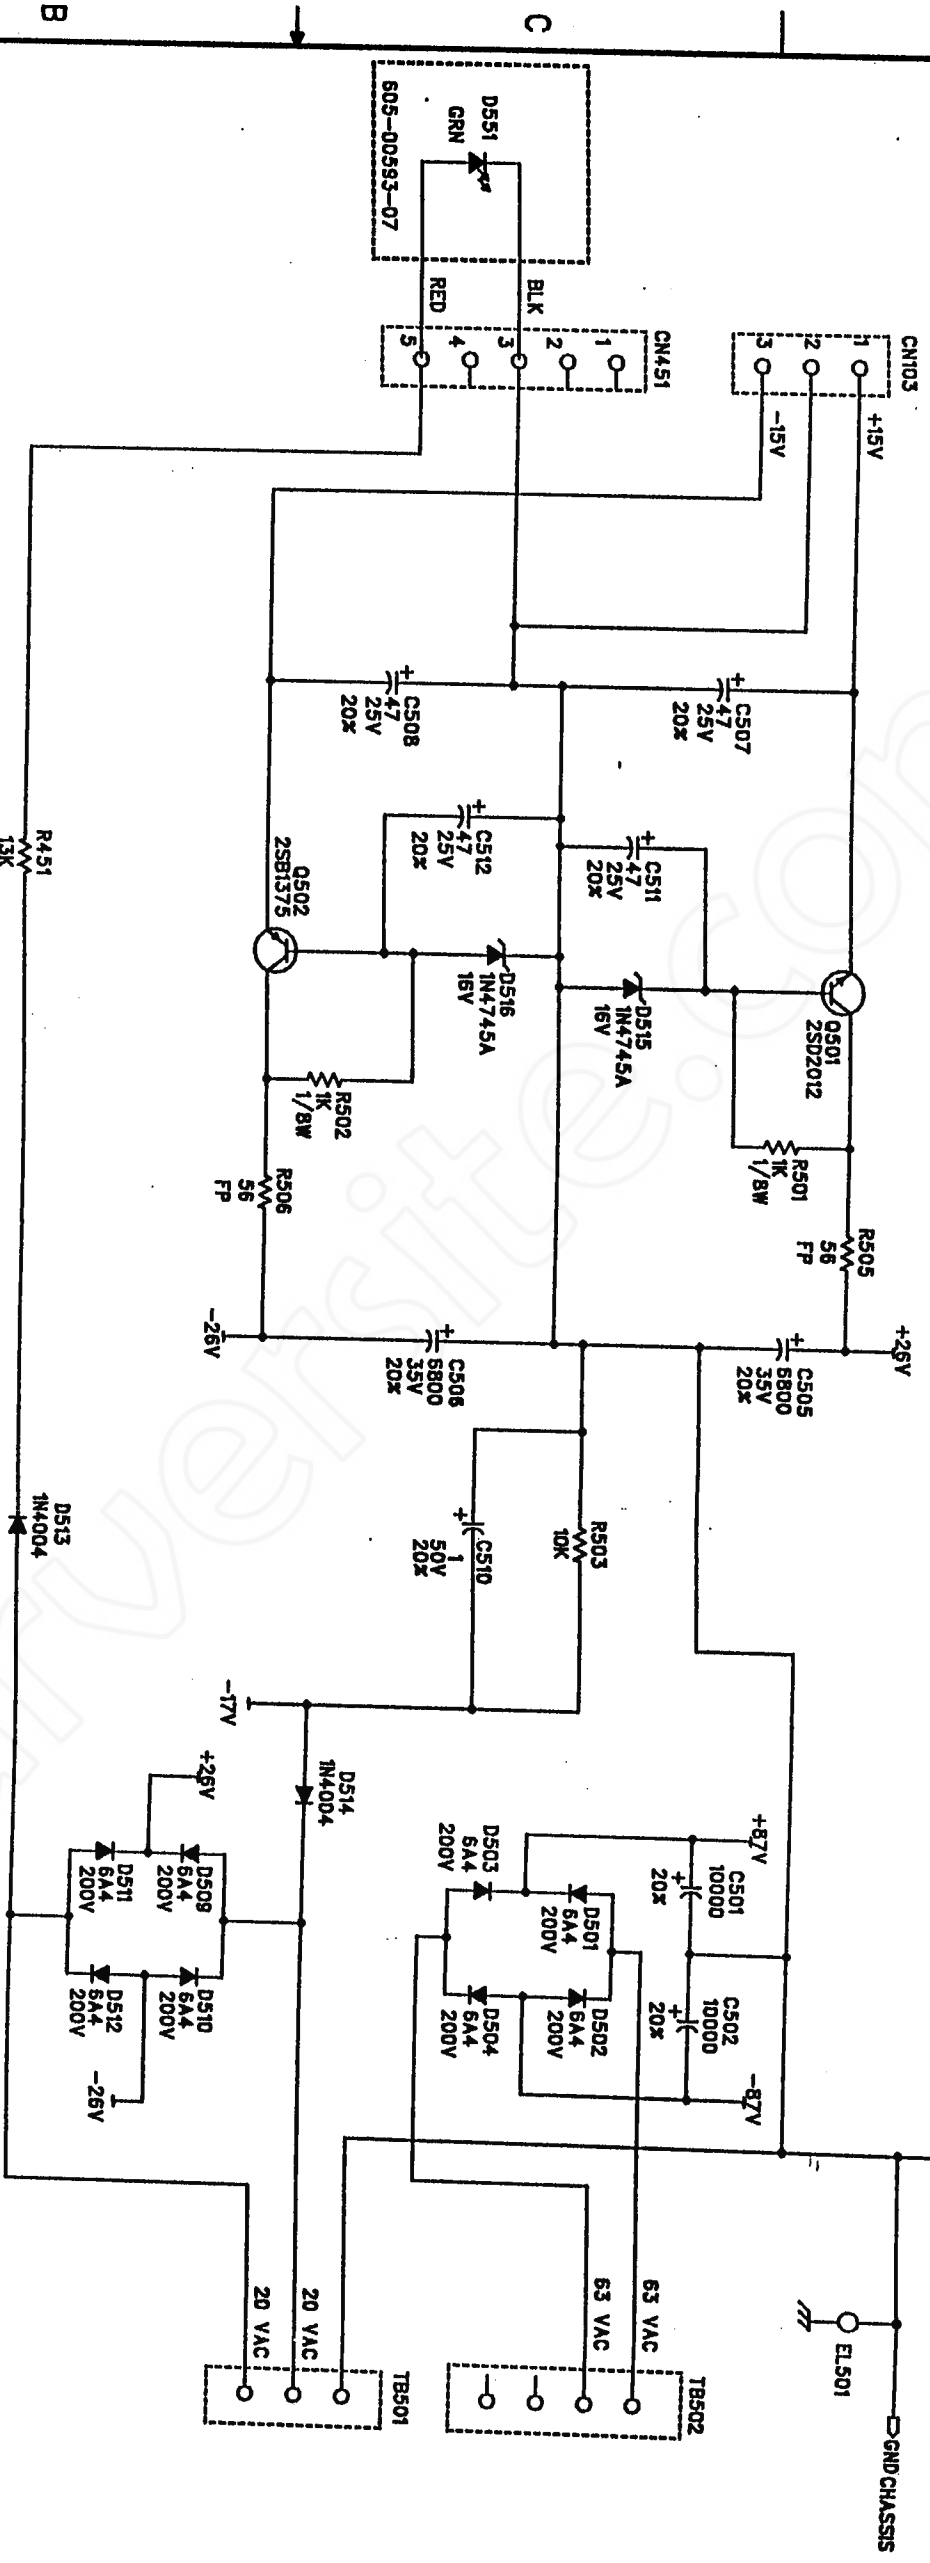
B
C
D551
GRN
605-00593-07
BLK
RED
CN451
1
2
3
4
5
CN103
1
2
3
+15V
-15V
C507
47
25V
20%
C508
47
25V
20%
C511
47
25V
20%
C512
47
25V
20%
Q501
2SD2012
Q502
2SB1375
D515
1N4745A
16V
D516
1N4745A
16V
R501
1K
1/8W
R502
1K
1/8W
R505
56
FP
R506
56
FP
R451
13K
+26V
-26V
C505
6800
35V
20%
C506
6800
35V
20%
R503
10K
C510
1
50V
20%
D513
1N4004
-17V
D514
1N4004
+26V
D509
6A4
200V
D510
6A4
200V
D511
6A4
200V
D512
6A4
200V
-26V
+87V
C501
10000
20%
C502
10000
20%
-87V
D501
6A4
200V
D502
6A4
200V
D503
6A4
200V
D504
6A4
200V
20 VAC
20 VAC
TB501
63 VAC
63 VAC
TB502
EL501
GND CHASSIS